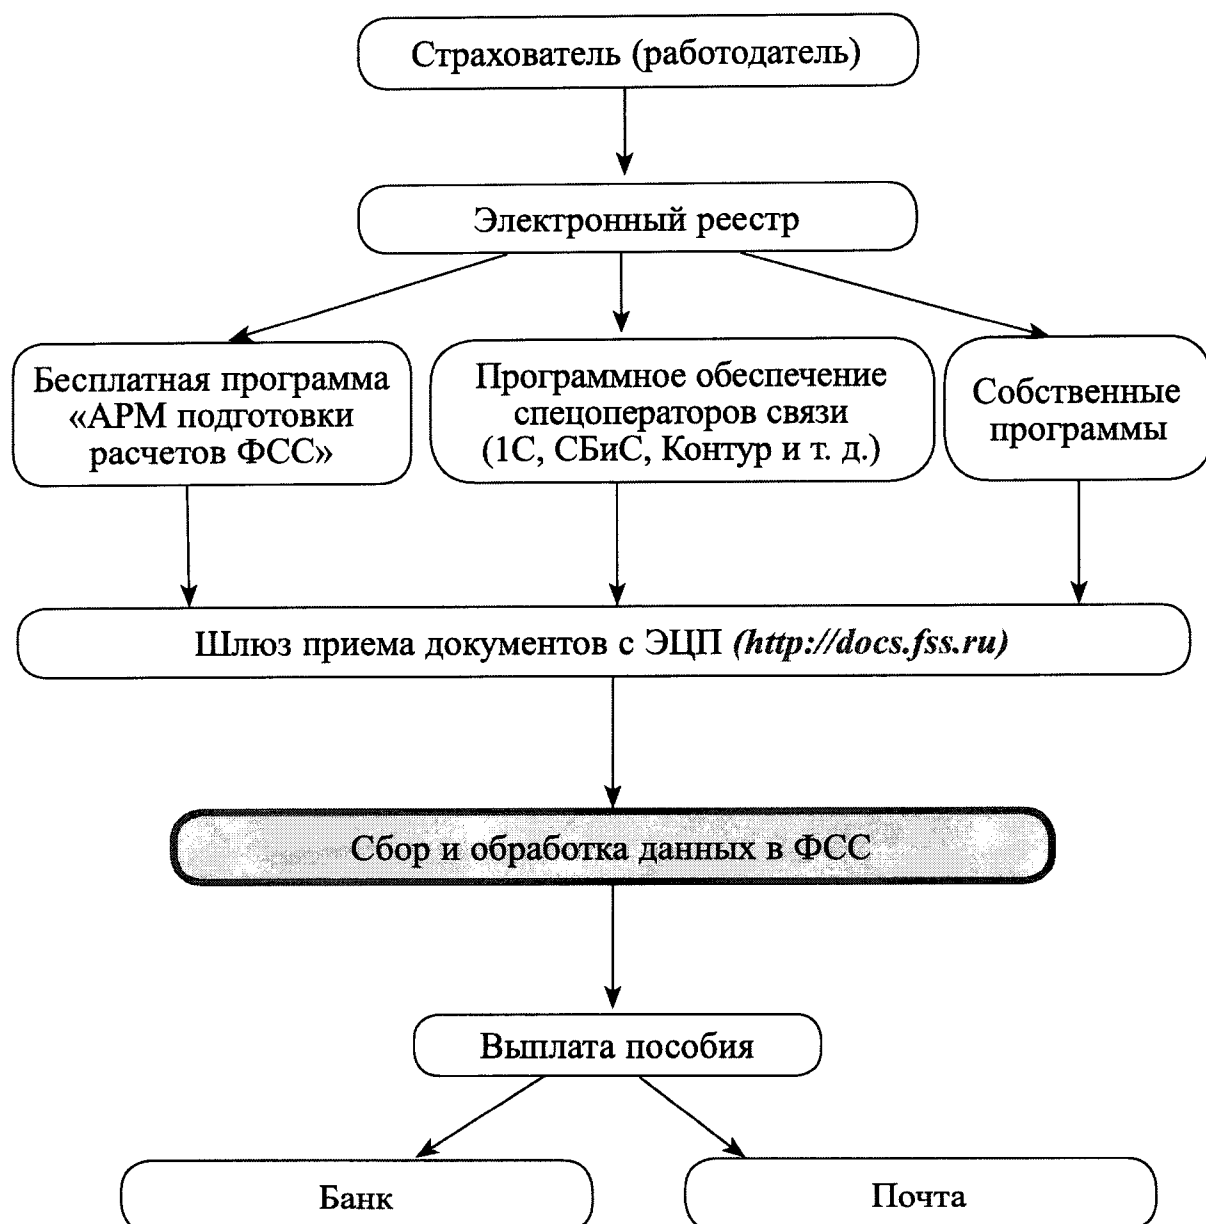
Страхователь (работодатель)

Электронный реестр

Бесплатная программа «АРМ подготовки расчетов ФСС»

Программное обеспечение спецоператоров связи (1С, СБиС, Контур и т. д.)

Собственные программы

Шлюз приема документов с ЭЦП *(http://docs.fss.ru)*

Сбор и обработка данных в ФСС

Выплата пособия

Банк

Почта